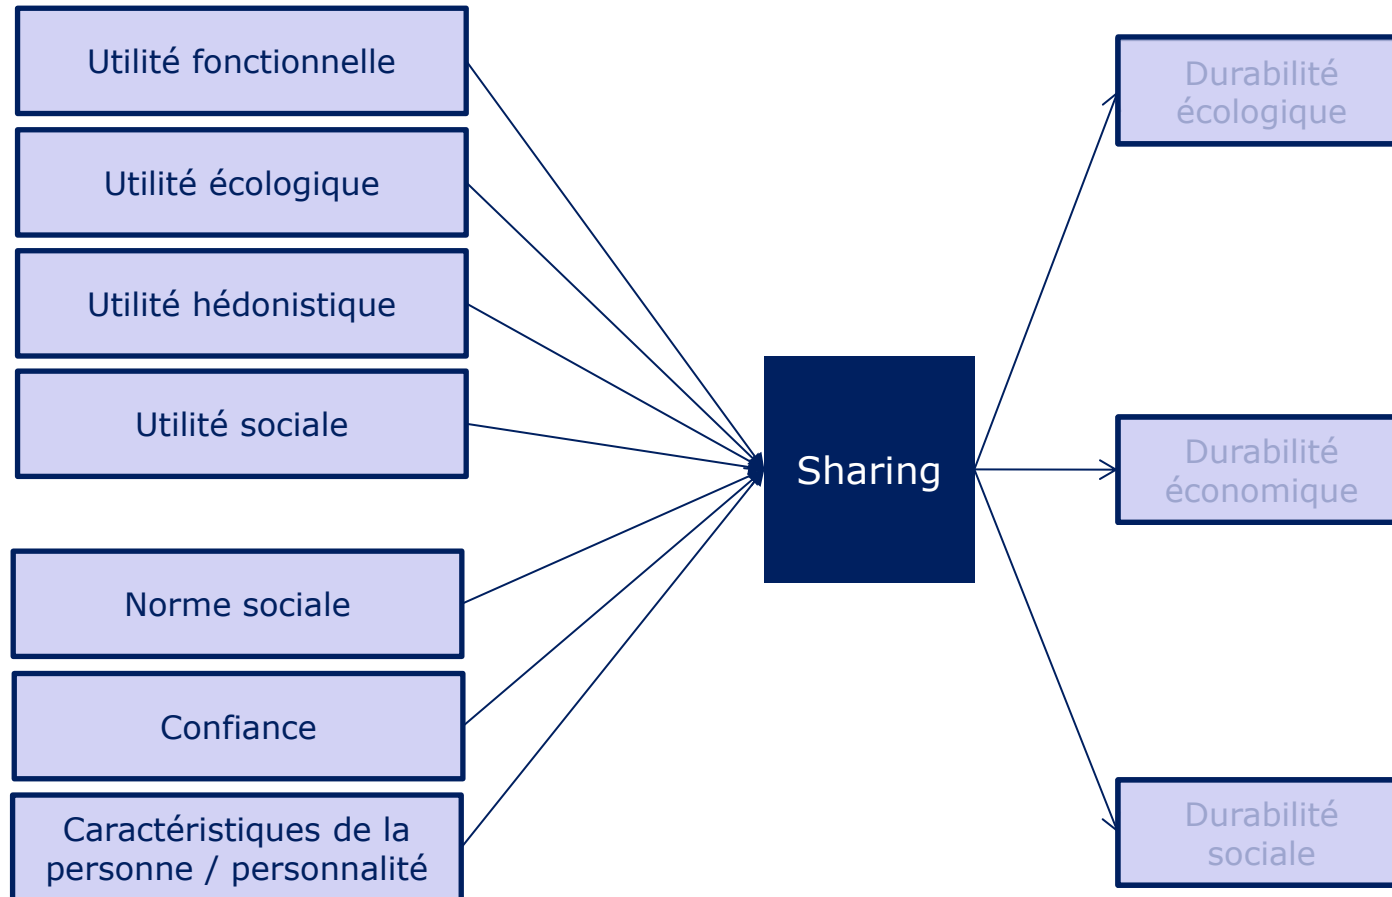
Utilité fonctionnelle

Utilité écologique

Utilité hédonistique

Utilité sociale

Norme sociale

Confiance

Caractéristiques de la personne / personnalité

Sharing

Durabilité écologique

Durabilité économique

Durabilité sociale